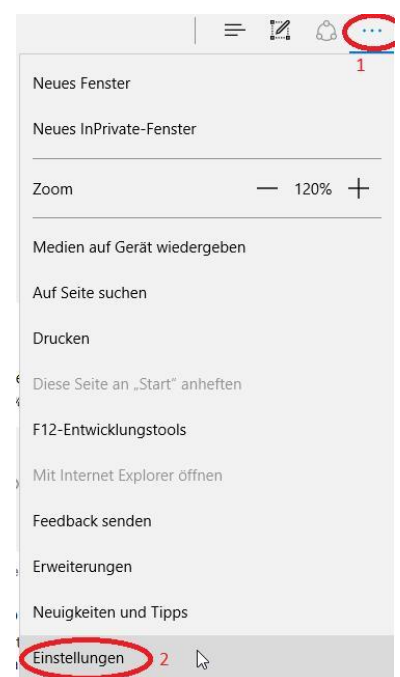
···
1

Neues Fenster

Neues InPrivate-Fenster

Zoom — 120% +

Medien auf Gerät wiedergeben

Auf Seite suchen

Drucken

Diese Seite an „Start" anheften

F12-Entwicklungstools

Mit Internet Explorer öffnen

Feedback senden

Erweiterungen

Neuigkeiten und Tipps

Einstellungen 2